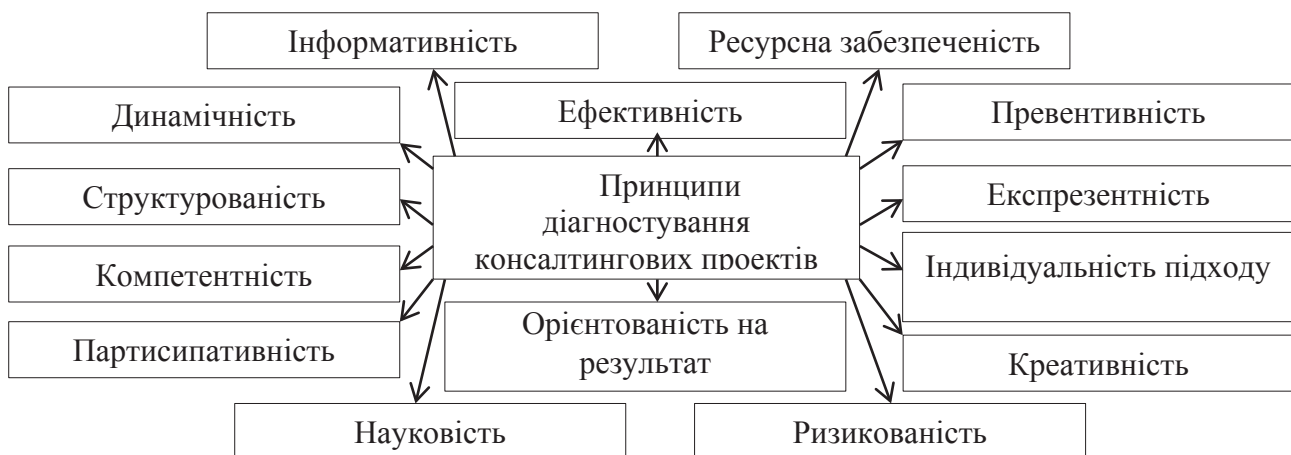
Інформативність

Ресурсна забезпеченість

Динамічність

Ефективність

Превентивність

Принципи діагностування консалтингових проектів

Структурованість

Експрезентність

Компетентність

Індивідуальність підходу

Партисипативність

Орієнтованість на результат

Креативність

Науковість

Ризикованість